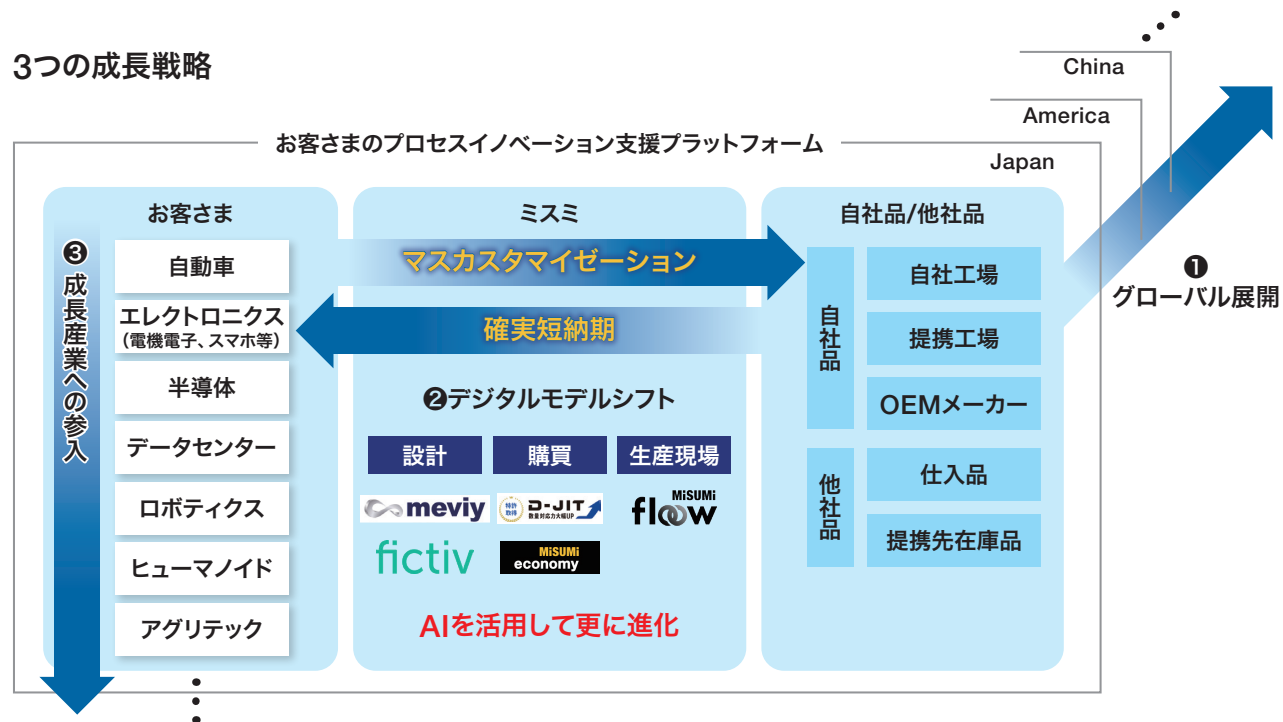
3つの成長戦略

China

America

Japan

お客さまのプロセスイノベーション支援プラットフォーム

お客さま

❸ 成長産業への参入

自動車

エレクトロニクス
(電機電子、スマホ等)

半導体

データセンター

ロボティクス

ヒューマノイド

アグリテック

ミスミ

マスカスタマイゼーション

確実短納期

❷デジタルモデルシフト

| 設計 | 購買 | 生産現場 |
|---|---|---|

meviy

特許取得 D-JIT 製造対応力大幅UP

MiSUMi floow

fictiv

MiSUMi economy

AIを活用して更に進化

自社品/他社品

自社品

自社工場

提携工場

OEMメーカー

他社品

仕入品

提携先在庫品

❶ グローバル展開